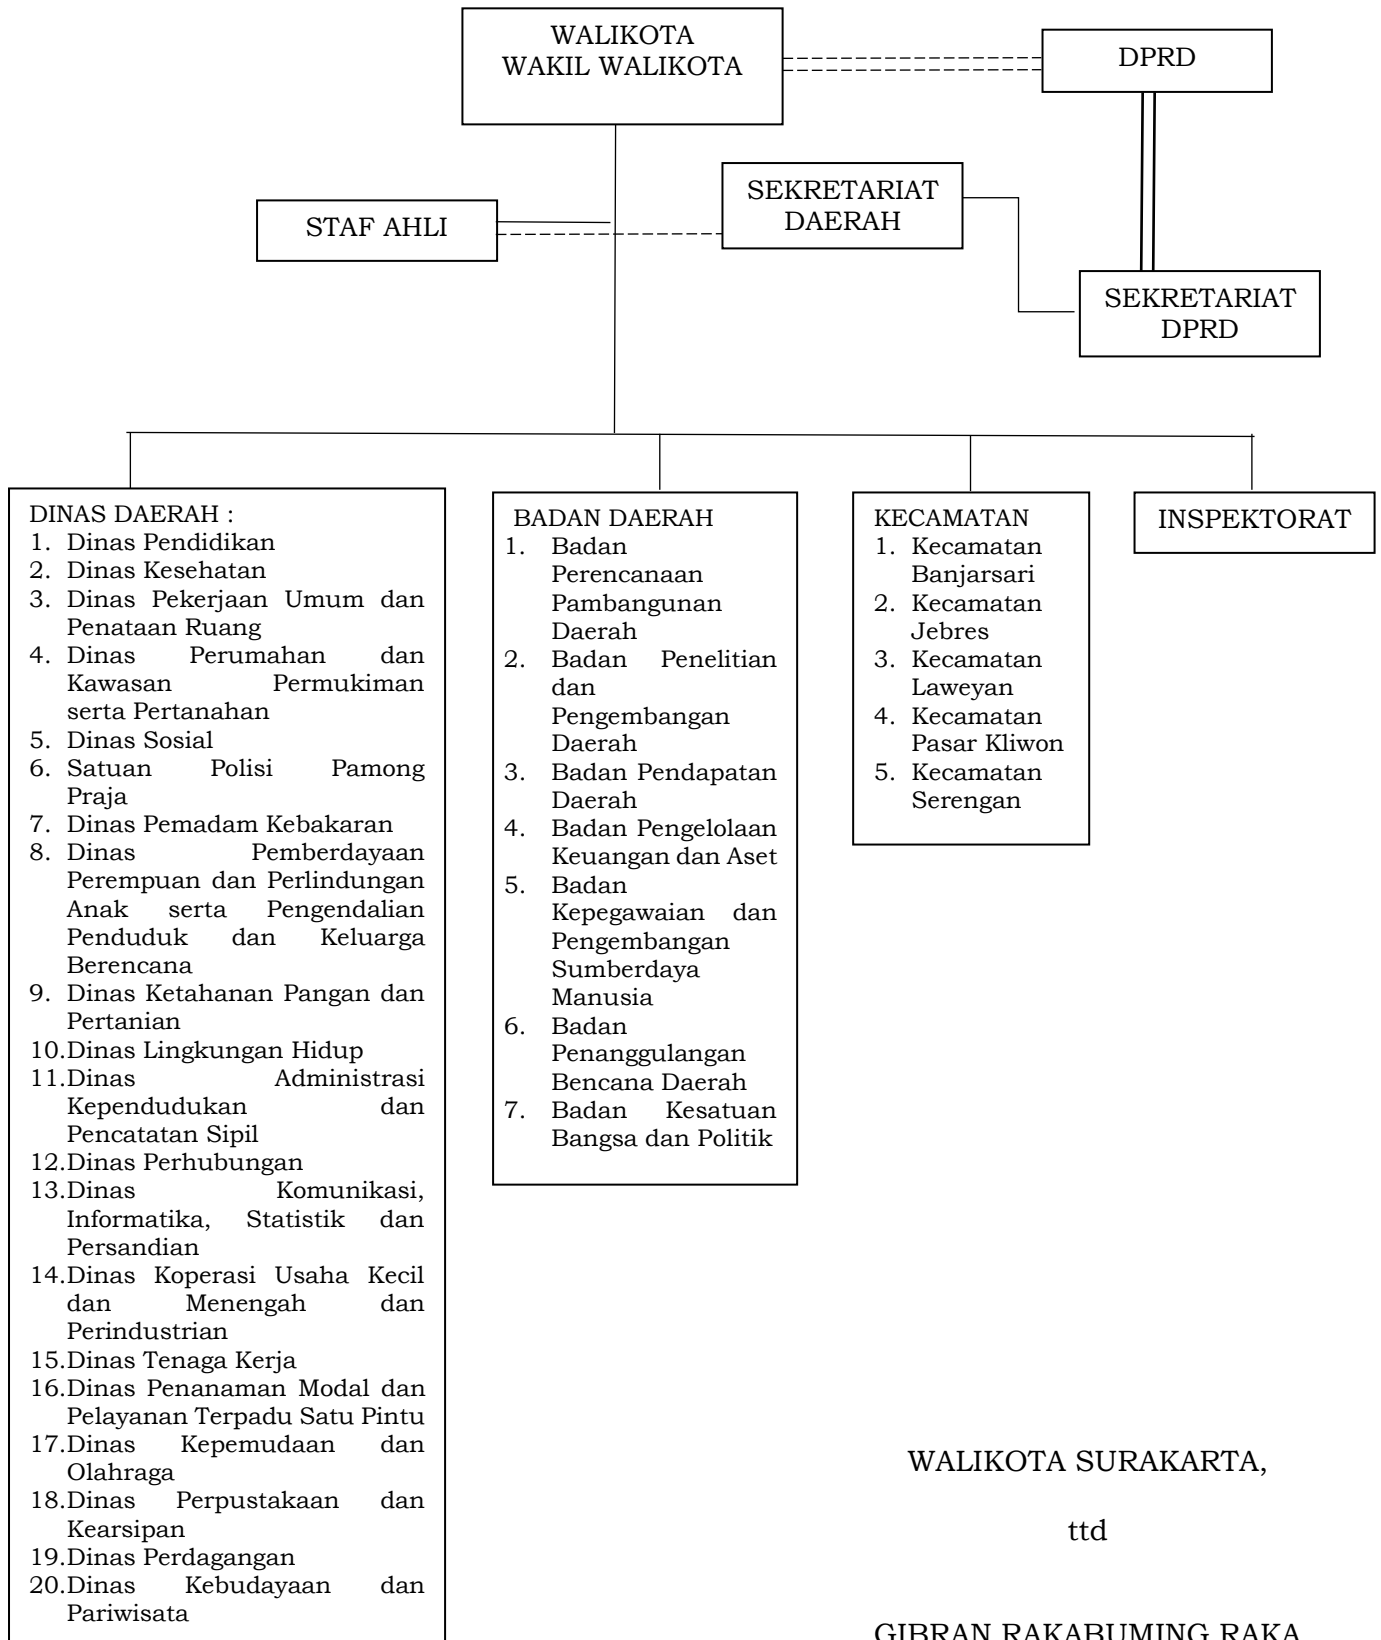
WALIKOTA
WAKIL WALIKOTA

DPRD

SEKRETARIAT DAERAH

STAF AHLI

SEKRETARIAT DPRD

DINAS DAERAH :
1. Dinas Pendidikan
2. Dinas Kesehatan
3. Dinas Pekerjaan Umum dan Penataan Ruang
4. Dinas Perumahan dan Kawasan Permukiman serta Pertanahan
5. Dinas Sosial
6. Satuan Polisi Pamong Praja
7. Dinas Pemadam Kebakaran
8. Dinas Pemberdayaan Perempuan dan Perlindungan Anak serta Pengendalian Penduduk dan Keluarga Berencana
9. Dinas Ketahanan Pangan dan Pertanian
10. Dinas Lingkungan Hidup
11. Dinas Administrasi Kependudukan dan Pencatatan Sipil
12. Dinas Perhubungan
13. Dinas Komunikasi, Informatika, Statistik dan Persandian
14. Dinas Koperasi Usaha Kecil dan Menengah dan Perindustrian
15. Dinas Tenaga Kerja
16. Dinas Penanaman Modal dan Pelayanan Terpadu Satu Pintu
17. Dinas Kepemudaan dan Olahraga
18. Dinas Perpustakaan dan Kearsipan
19. Dinas Perdagangan
20. Dinas Kebudayaan dan Pariwisata

BADAN DAERAH
1. Badan Perencanaan Pambangunan Daerah
2. Badan Penelitian dan Pengembangan Daerah
3. Badan Pendapatan Daerah
4. Badan Pengelolaan Keuangan dan Aset
5. Badan Kepegawaian dan Pengembangan Sumberdaya Manusia
6. Badan Penanggulangan Bencana Daerah
7. Badan Kesatuan Bangsa dan Politik

KECAMATAN
1. Kecamatan Banjarsari
2. Kecamatan Jebres
3. Kecamatan Laweyan
4. Kecamatan Pasar Kliwon
5. Kecamatan Serengan

INSPEKTORAT

WALIKOTA SURAKARTA,

ttd

GIBRAN RAKABUMING RAKA